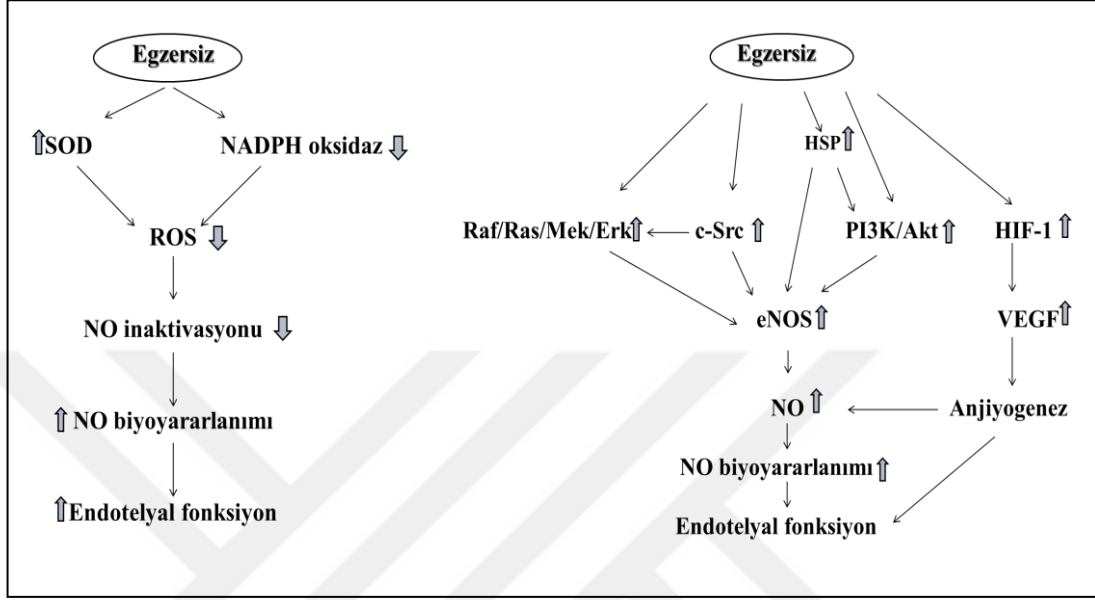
Egzersiz

SOD

NADPH oksidaz

ROS

NO inaktivasyonu

NO biyoyararlanımı

Endotelyal fonksiyon

Egzersiz

HSP

Raf/Ras/Mek/Erk

c-Src

PI3K/Akt

HIF-1

eNOS

VEGF

NO

Anjiyogenez

NO biyoyararlanımı

Endotelyal fonksiyon